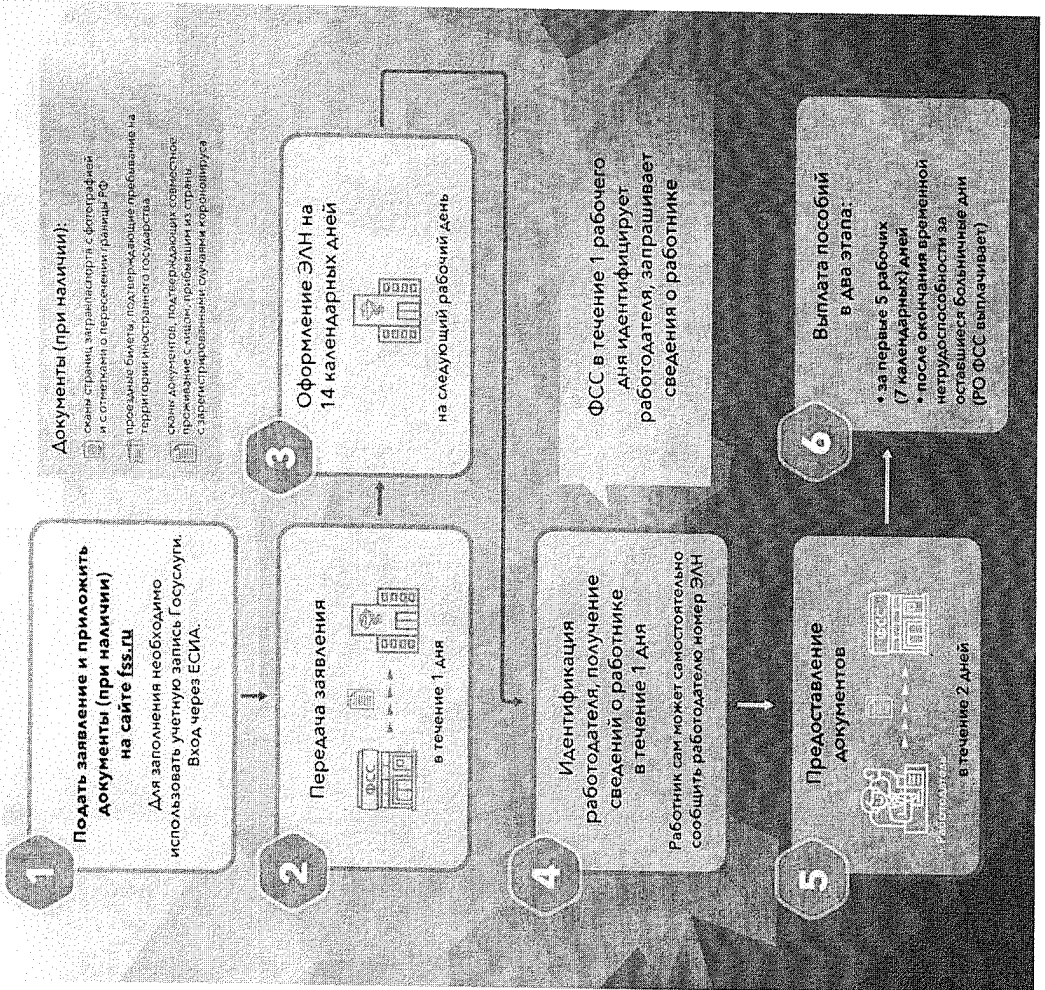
1

Подать заявление и приложить документы (при наличии) на сайте fss.ru

Для заполнения необходимо использовать учетную запись Госуслуги. Вход через ЕСИА.

Документы (при наличии):

сканы страниц загранпаспорта с фотографией и отметками о пересечении границы РФ

проездные билеты, подтверждающие пребывание на территории иностранного государства

сканы документов, подтверждающих совместное проживание с лицом, прибывшим из страны с зарегистрированными случаями коронавируса

2

Передача заявления

ФСС

в течение 1 дня

3

Оформление ЭЛН на 14 календарных дней

на следующий рабочий день

4

Идентификация работодателя, получение сведений о работнике в течение 1 дня

Работник сам может самостоятельно сообщить работодателю номер ЭЛН

ФСС в течение 1 рабочего дня идентифицирует работодателя, запрашивает сведения о работнике

5

Предоставление документов

Работодатель

ФСС

в течение 2 дней

6

Выплата пособий в два этапа:

• за первые 5 рабочих (7 календарных) дней
• после окончания временной нетрудоспособности за оставшиеся больничные дни (РО ФСС выплачивает)